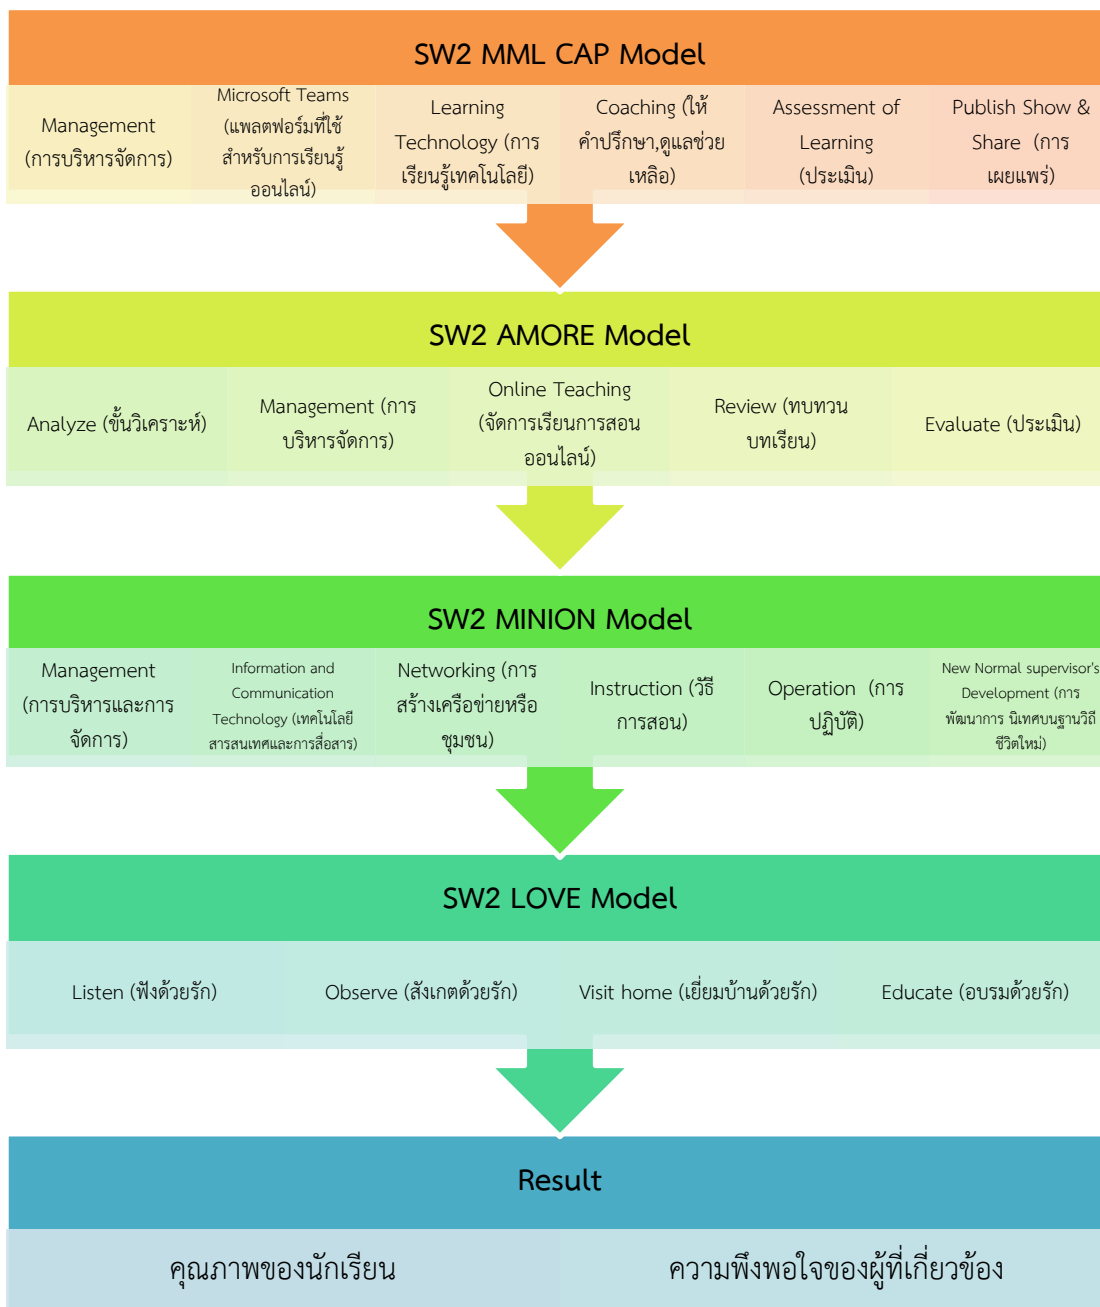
SW2 MML CAP Model

Management (การบริหารจัดการ)

Microsoft Teams (แพลตฟอร์มที่ใช้สำหรับการเรียนรู้ออนไลน์)

Learning Technology (การเรียนรู้เทคโนโลยี)

Coaching (ให้คำปรึกษา,ดูแลช่วยเหลือ)

Assessment of Learning (ประเมิน)

Publish Show & Share (การเผยแพร่)

SW2 AMORE Model

Analyze (ขั้นวิเคราะห์)

Management (การบริหารจัดการ)

Online Teaching (จัดการเรียนการสอนออนไลน์)

Review (ทบทวนบทเรียน)

Evaluate (ประเมิน)

SW2 MINION Model

Management (การบริหารและการจัดการ)

Information and Communication Technology (เทคโนโลยีสารสนเทศและการสื่อสาร)

Networking (การสร้างเครือข่ายหรือชุมชน)

Instruction (วิธีการสอน)

Operation (การปฏิบัติ)

New Normal supervisor's Development (การพัฒนาการ นิเทศบนฐานวิถีชีวิตใหม่)

SW2 LOVE Model

Listen (ฟังด้วยรัก)

Observe (สังเกตด้วยรัก)

Visit home (เยี่ยมบ้านด้วยรัก)

Educate (อบรมด้วยรัก)

Result

คุณภาพของนักเรียน

ความพึงพอใจของผู้ที่เกี่ยวข้อง